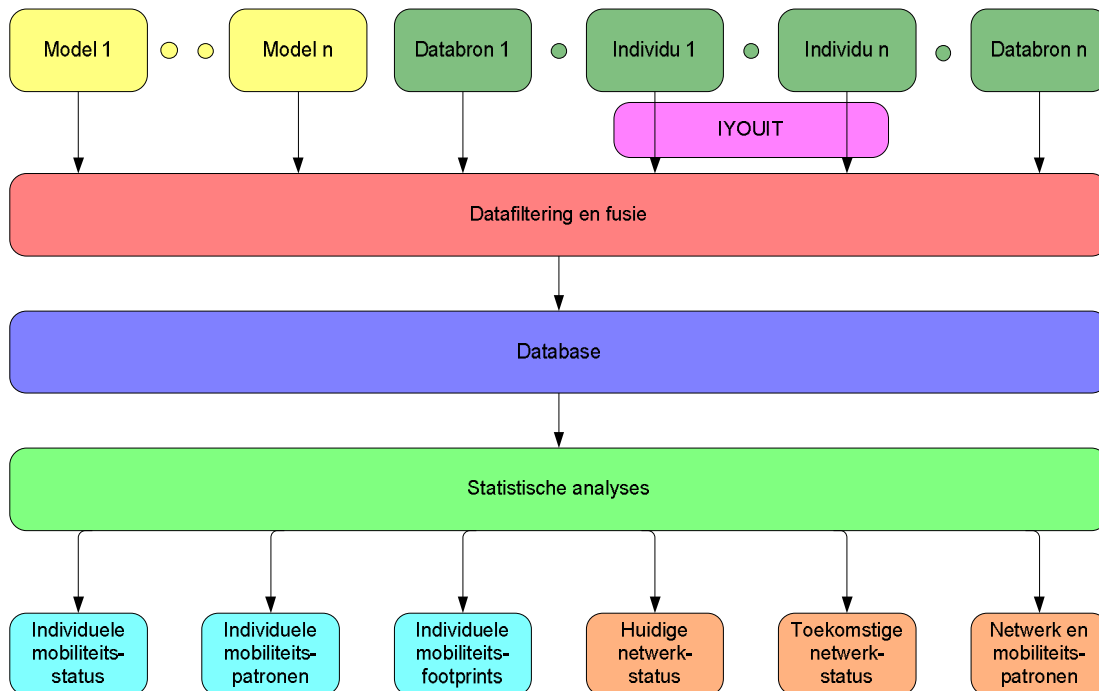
Model 1

Model n

Databron 1

Individu 1

Individu n

Databron n

IYOUIT

Datafiltering en fusie

Database

Statistische analyses

Individuele mobiliteits-status

Individuele mobiliteits-patronen

Individuele mobiliteits-footprints

Huidige netwerk-status

Toekomstige netwerk-status

Netwerk en mobiliteits-patronen